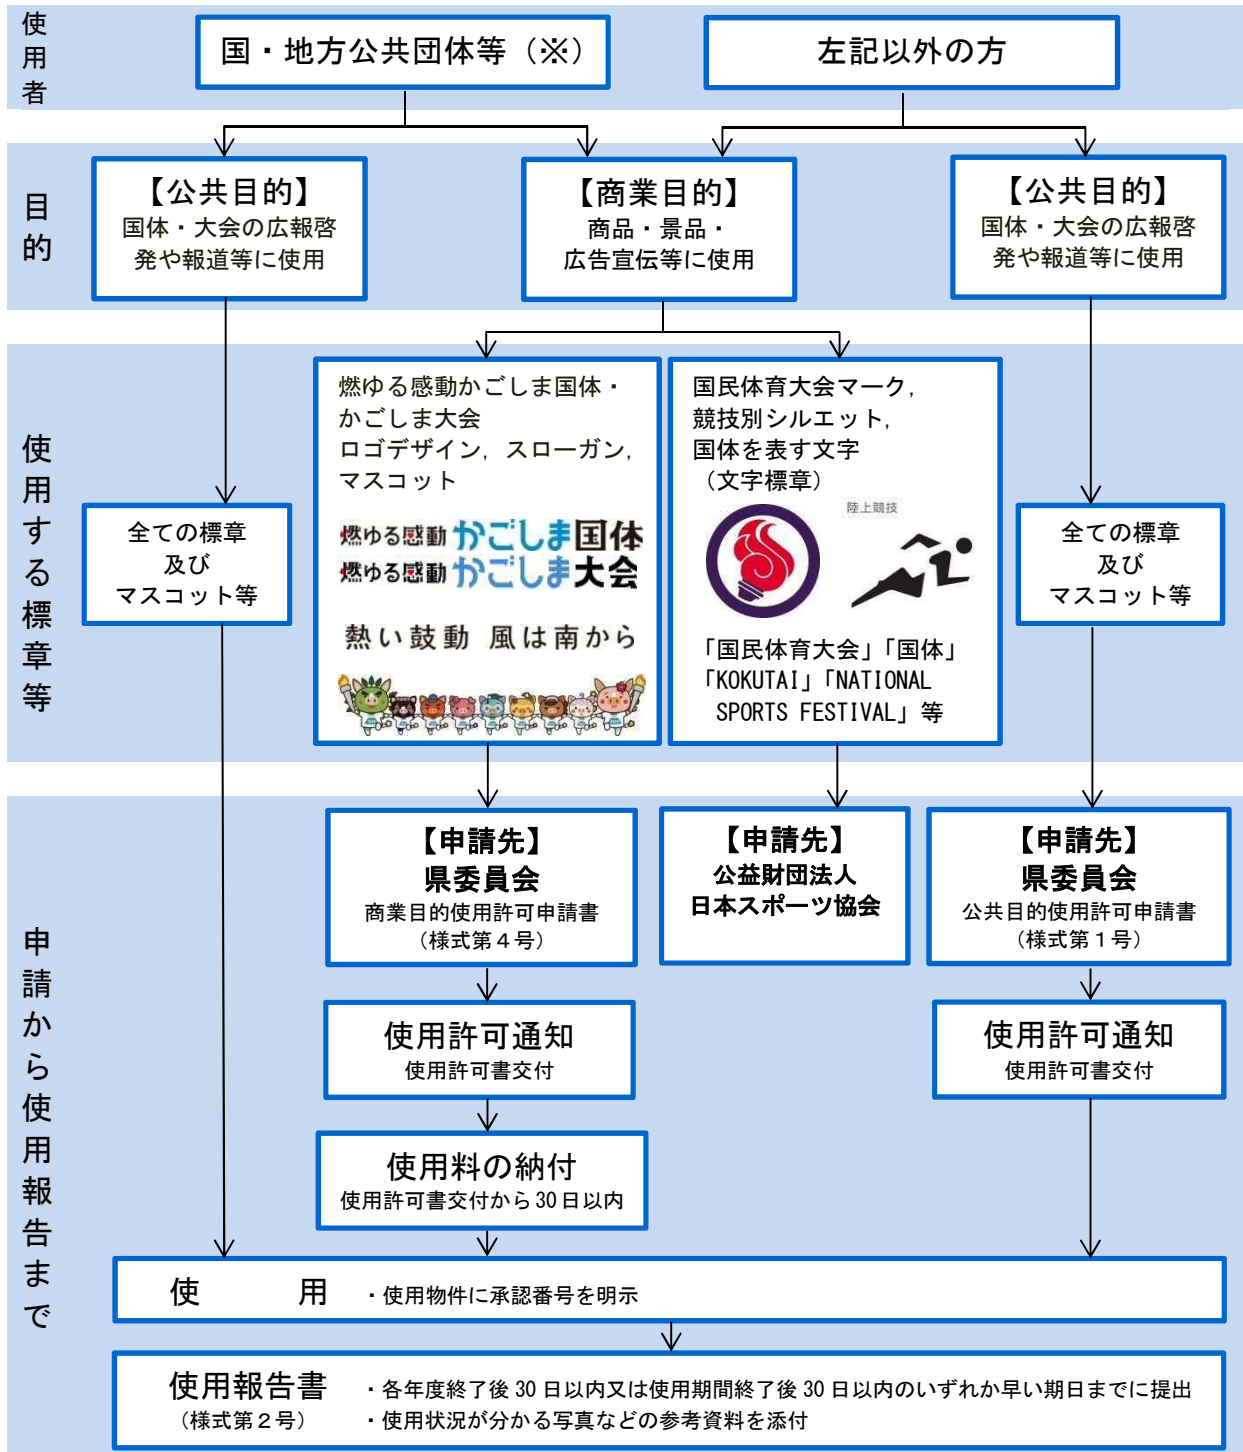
使用者

国・地方公共団体等（※）

左記以外の方

目的

【公共目的】
国体・大会の広報啓発や報道等に使用

【商業目的】
商品・景品・広告宣伝等に使用

【公共目的】
国体・大会の広報啓発や報道等に使用

使用する標章等

全ての標章及びマスコット等

燃ゆる感動かごしま国体・かごしま大会
ロゴデザイン，スローガン，マスコット

燃ゆる感動かごしま国体
燃ゆる感動かごしま大会

熱い鼓動 風は南から

国民体育大会マーク，競技別シルエット，国体を表す文字（文字標章）

陸上競技

「国民体育大会」「国体」「KOKUTAI」「NATIONAL SPORTS FESTIVAL」等

全ての標章及びマスコット等

申請から使用報告まで

【申請先】
県委員会
商業目的使用許可申請書
（様式第４号）

【申請先】
公益財団法人
日本スポーツ協会

【申請先】
県委員会
公共目的使用許可申請書
（様式第１号）

使用許可通知
使用許可書交付

使用許可通知
使用許可書交付

使用料の納付
使用許可書交付から 30 日以内

使用
・使用物件に承認番号を明示

使用報告書
（様式第２号）
・各年度終了後 30 日以内又は使用期間終了後 30 日以内のいずれか早い期日までに提出
・使用状況が分かる写真などの参考資料を添付